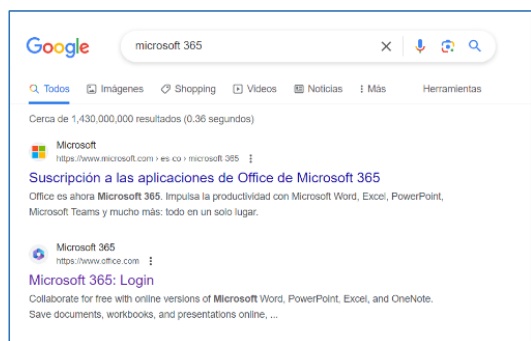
Google

microsoft 365

Todos Imágenes Shopping Videos Noticias : Más Herramientas

Cerca de 1,430,000,000 resultados (0.36 segundos)

Microsoft
https://www.microsoft.com › es-co › microsoft-365

Suscripción a las aplicaciones de Office de Microsoft 365

Office es ahora Microsoft 365. Impulsa la productividad con Microsoft Word, Excel, PowerPoint, Microsoft Teams y mucho más: todo en un solo lugar.

Microsoft 365
https://www.office.com

Microsoft 365: Login

Collaborate for free with online versions of Microsoft Word, PowerPoint, Excel, and OneNote. Save documents, workbooks, and presentations online, ...